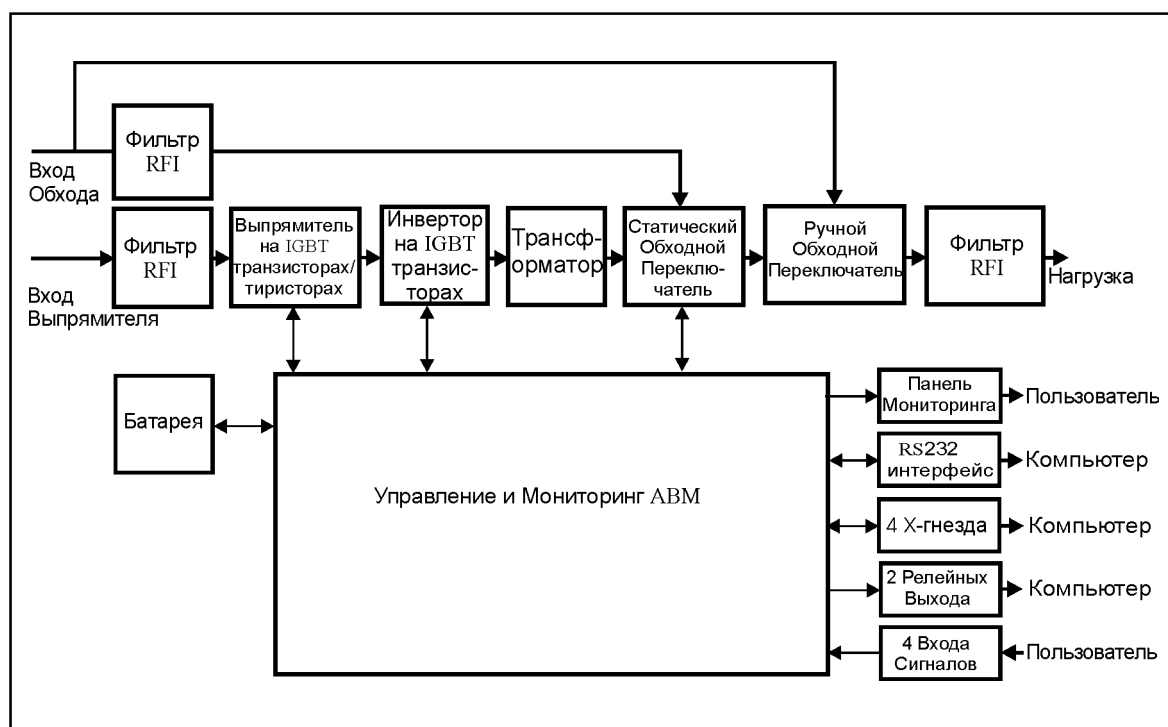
Фильтр RFI

Вход Обхода

Фильтр RFI

Вход Выпрямителя

Выпрямитель на IGBT транзисторах/ тиристорах

Инвертор на IGBT транзисторах

Трансформатор

Статический Обходной Переключатель

Ручной Обходной Переключатель

Фильтр RFI

Нагрузка

Батарея

Управление и Мониторинг ABM

Панель Мониторинга

Пользователь

RS232 интерфейс

Компьютер

4 X-гнезда

Компьютер

2 Релейных Выхода

Компьютер

4 Входа Сигналов

Пользователь